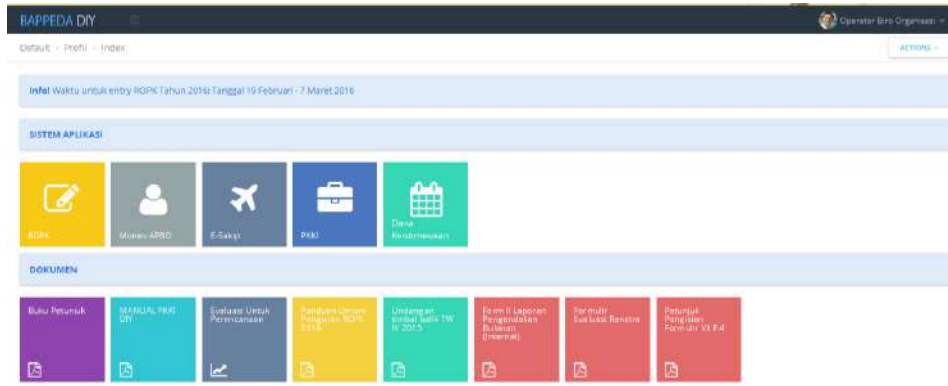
BAPPEDA DIY

Operator Biro Organisasi

Default · Profil · Index

ACTIONS

Info! Waktu untuk entry RDPK Tahun 2016 Tanggal 19 Februari - 7 Maret 2016

SISTEM APLIKASI

RDPK

Monev APBD

E-Sakip

PAKI

Dana Keistimewaan

DOKUMEN

Buku Petunjuk

MANUAL PAKI DIY

Evaluasi Untuk Perencanaan

Panduan Untuk Pengisian RDPK 2016

Undangan simbol balik TW IV 2015

Form II Laporan Pengendalian Bulanan (Internal)

Formulir Evaluasi Renstra

Petunjuk Pengisian Formulir VI E.4